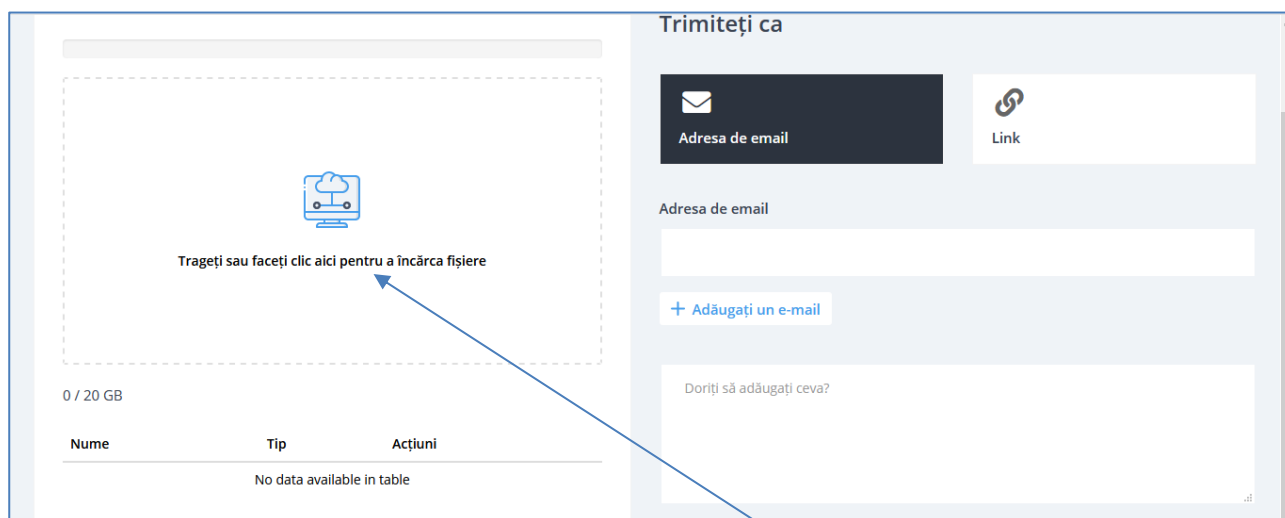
Trageți sau faceți clic aici pentru a încărca fișiere

0 / 20 GB

| Nume | Tip | Acțiuni |
|---|---|---|
| No data available in table | | |

Trimiteți ca

Adresa de email

Link

Adresa de email

+ Adăugați un e-mail

Doriți să adăugați ceva?